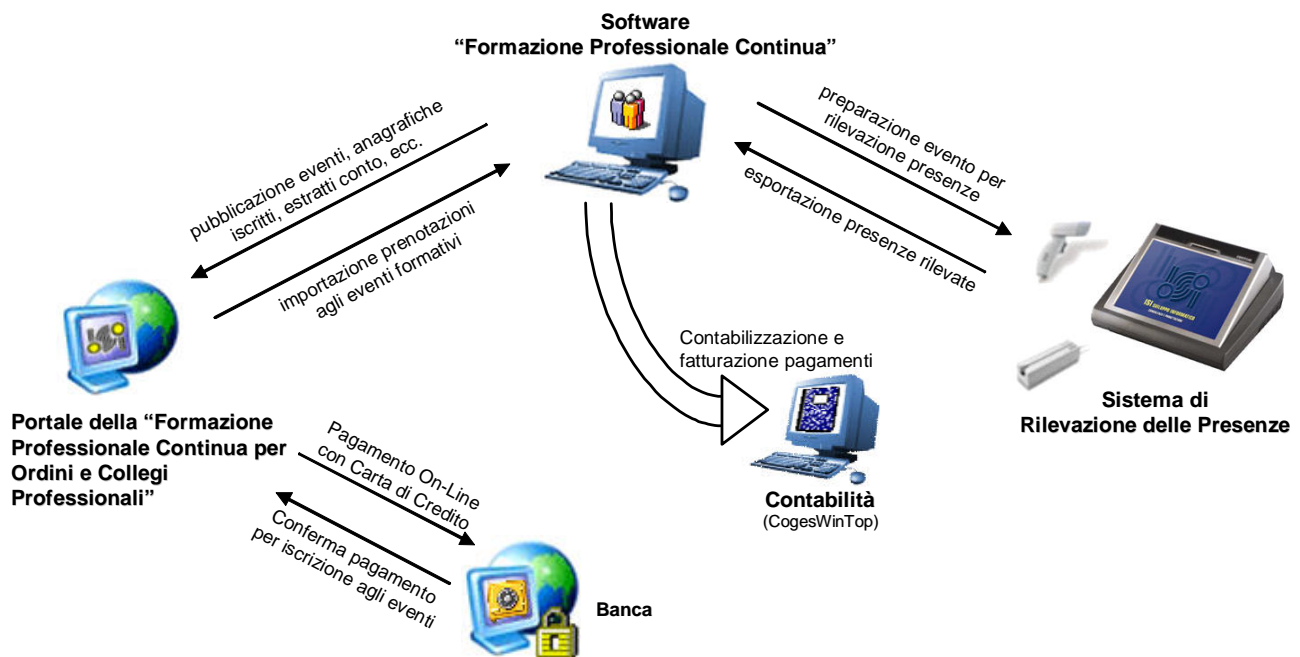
Software
"Formazione Professionale Continua"

pubblicazione eventi, anagrafiche iscritti, estratti conto, ecc.

importazione prenotazioni agli eventi formativi

preparazione evento per rilevazione presenze

esportazione presenze rilevate

Contabilizzazione e fatturazione pagamenti

Portale della "Formazione Professionale Continua per Ordini e Collegi Professionali"

Sistema di Rilevazione delle Presenze

Pagamento On-Line con Carta di Credito

Conferma pagamento per iscrizione agli eventi

Contabilità
(CogesWinTop)

Banca